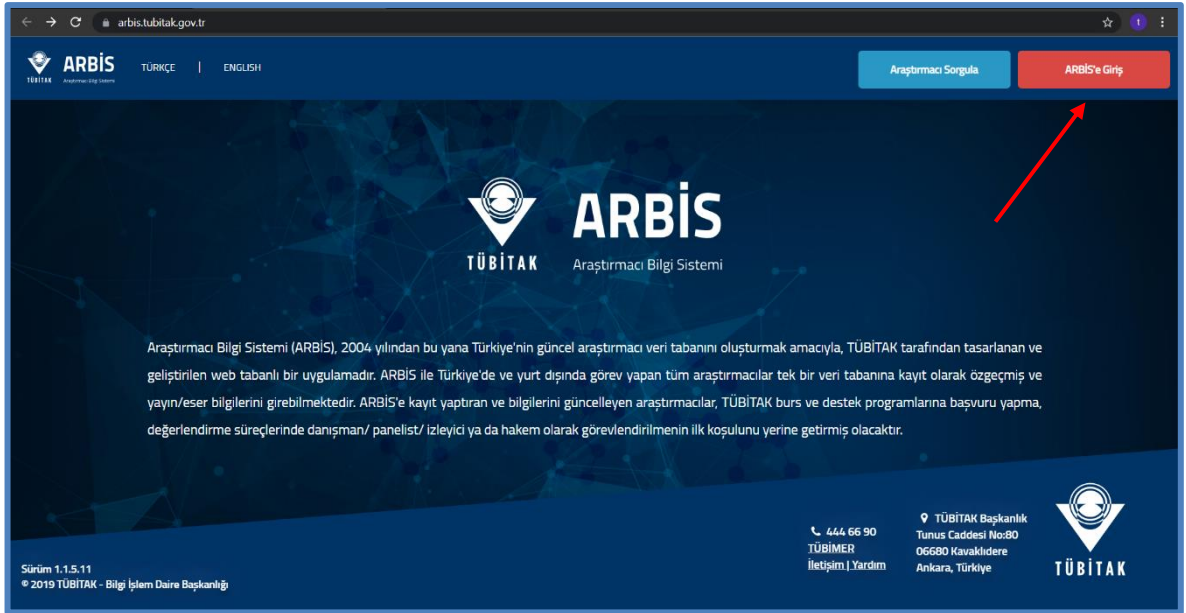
arbis.tubitak.gov.tr

TÜBİTAK ARBİS Araştırmacı Bilgi Sistemi TÜRKÇE | ENGLISH

Araştırmacı Sorgula ARBİS'e Giriş

TÜBİTAK ARBİS Araştırmacı Bilgi Sistemi

Araştırmacı Bilgi Sistemi (ARBİS), 2004 yılından bu yana Türkiye'nin güncel araştırmacı veri tabanını oluşturmak amacıyla, TÜBİTAK tarafından tasarlanan ve geliştirilen web tabanlı bir uygulamadır. ARBİS ile Türkiye'de ve yurt dışında görev yapan tüm araştırmacılar tek bir veri tabanına kayıt olarak özgeçmiş ve yayın/eser bilgilerini girebilmektedir. ARBİS'e kayıt yaptıran ve bilgilerini güncelleyen araştırmacılar, TÜBİTAK burs ve destek programlarına başvuru yapma, değerlendirme süreçlerinde danışman/ panelist/ izleyici ya da hakem olarak görevlendirilmenin ilk koşulunu yerine getirmiş olacaktır.

444 66 90
TÜBİMER
İletişim | Yardım

TÜBİTAK Başkanlık
Tunus Caddesi No:80
06680 Kavaklıdere
Ankara, Türkiye

TÜBİTAK

Sürüm 1.1.5.11
© 2019 TÜBİTAK - Bilgi İşlem Daire Başkanlığı